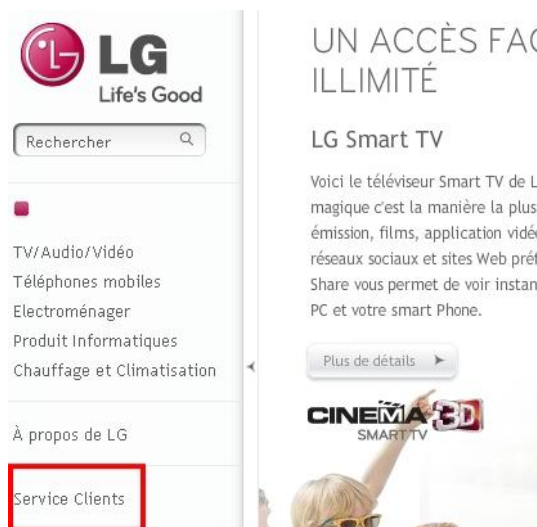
LG
Life's Good

Rechercher

TV/Audio/Vidéo
Téléphones mobiles
Electroménager
Produit Informatiques
Chauffage et Climatisation

À propos de LG

Service Clients

UN ACCÈS FAC
ILLIMITÉ

LG Smart TV

Voici le téléviseur Smart TV de L
magique c'est la manière la plus
émission, films, application vidé
réseaux sociaux et sites Web préf
Share vous permet de voir instan
PC et votre smart Phone.

Plus de détails

CINEMA 3D
SMART TV